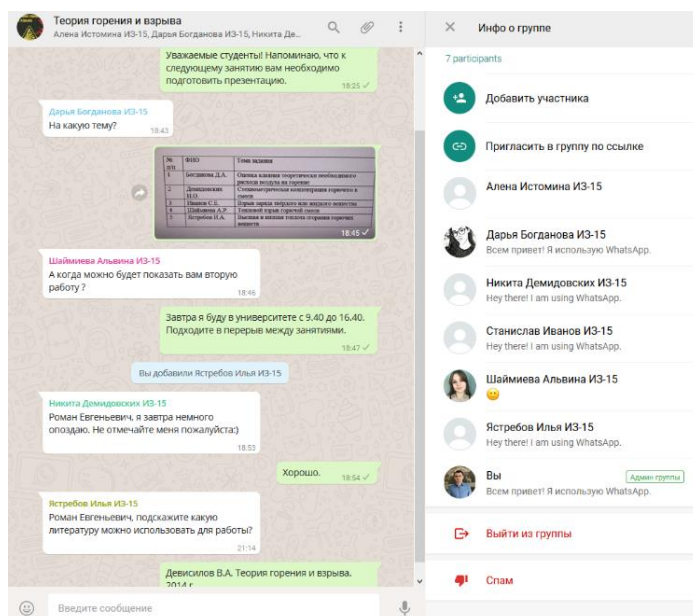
Теория горения и взрыва
Алена Истомина ИЗ-15, Дарья Богданова ИЗ-15, Никита Де...

Уважаемые студенты! Напоминаю, что к следующему занятию вам необходимо подготовить презентацию.
18:25

Дарья Богданова ИЗ-15
На какую тему?
18:43

| № п/п | ФИО | Тема задания |
|---|---|---|
| 1 | Богданова Д.А. | Оценка влияния теоретически необходимого расхода воздуха на горение |
| 2 | Демидовских Н.О. | Стехиометрическая концентрация горючего в смеси |
| 3 | Иванов С.Е. | Взрыв заряда твёрдого или жидкого вещества |
| 4 | Шаймиева А.Р. | Тепловой взрыв горючей смеси |
| 5 | Ястребов И.А. | Высшая и низшая теплота сгорания горючих веществ |

18:45

Шаймиева Альвина ИЗ-15
А когда можно будет показать вам вторую работу ?
18:46

Завтра я буду в университете с 9.40 до 16.40. Подходите в перерыв между занятиями.
18:47

Вы добавили Ястребов Илья ИЗ-15

Никита Демидовских ИЗ-15
Роман Евгеньевич, я завтра немного опоздаю. Не отмечайте меня пожалуйста:)
18:53

Хорошо.
18:54

Ястребов Илья ИЗ-15
Роман Евгеньевич, подскажите какую литературу можно использовать для работы?
21:14

Девисилов В.А. Теория горения и взрыва. 2014 г.

Введите сообщение

Инфо о группе
7 participants
Добавить участника
Пригласить в группу по ссылке
Алена Истомина ИЗ-15
Дарья Богданова ИЗ-15
Всем привет! Я использую WhatsApp.
Никита Демидовских ИЗ-15
Hey there! I am using WhatsApp.
Станислав Иванов ИЗ-15
Hey there! I am using WhatsApp.
Шаймиева Альвина ИЗ-15
Ястребов Илья ИЗ-15
Hey there! I am using WhatsApp.
Вы
Админ группы
Всем привет! Я использую WhatsApp.
Выйти из группы
Спам